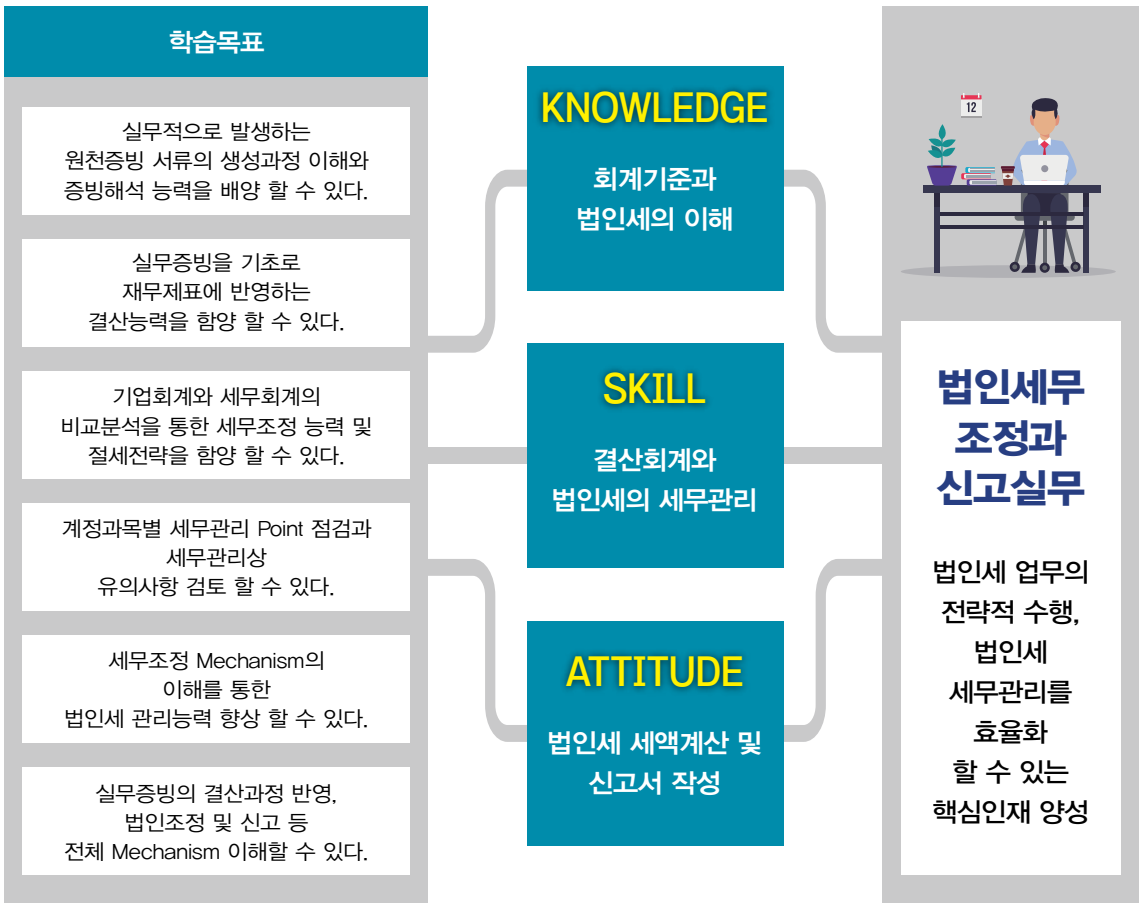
학습목표

실무적으로 발생하는 원천증빙 서류의 생성과정 이해와 증빙해석 능력을 배양 할 수 있다.

실무증빙을 기초로 재무제표에 반영하는 결산능력을 함양 할 수 있다.

기업회계와 세무회계의 비교분석을 통한 세무조정 능력 및 절세전략을 함양 할 수 있다.

계정과목별 세무관리 Point 점검과 세무관리상 유의사항 검토 할 수 있다.

세무조정 Mechanism의 이해를 통한 법인세 관리능력 향상 할 수 있다.

실무증빙의 결산과정 반영, 법인조정 및 신고 등 전체 Mechanism 이해할 수 있다.

KNOWLEDGE

회계기준과 법인세의 이해

SKILL

결산회계와 법인세의 세무관리

ATTITUDE

법인세 세액계산 및 신고서 작성

12

법인세무 조정과 신고실무

법인세 업무의 전략적 수행, 법인세 세무관리를 효율화 할 수 있는 핵심인재 양성